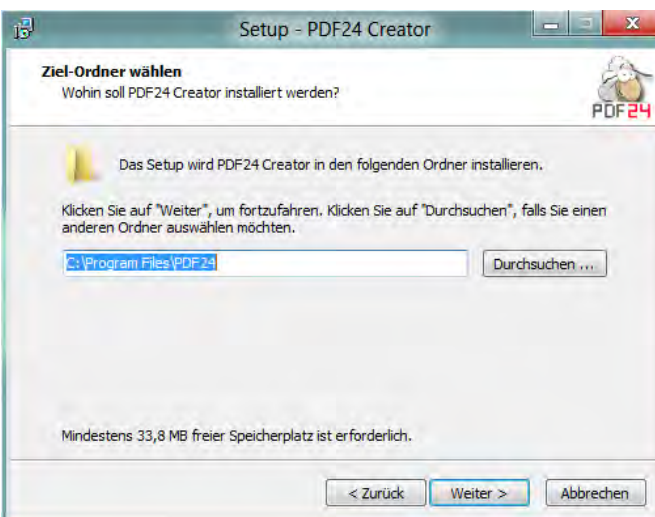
Setup - PDF24 Creator

Ziel-Ordner wählen
Wohin soll PDF24 Creator installiert werden?

PDF24

Das Setup wird PDF24 Creator in den folgenden Ordner installieren.

Klicken Sie auf "Weiter", um fortzufahren. Klicken Sie auf "Durchsuchen", falls Sie einen anderen Ordner auswählen möchten.

C:\Program Files\PDF24

Durchsuchen ...

Mindestens 33,8 MB freier Speicherplatz ist erforderlich.

< Zurück

Weiter >

Abbrechen